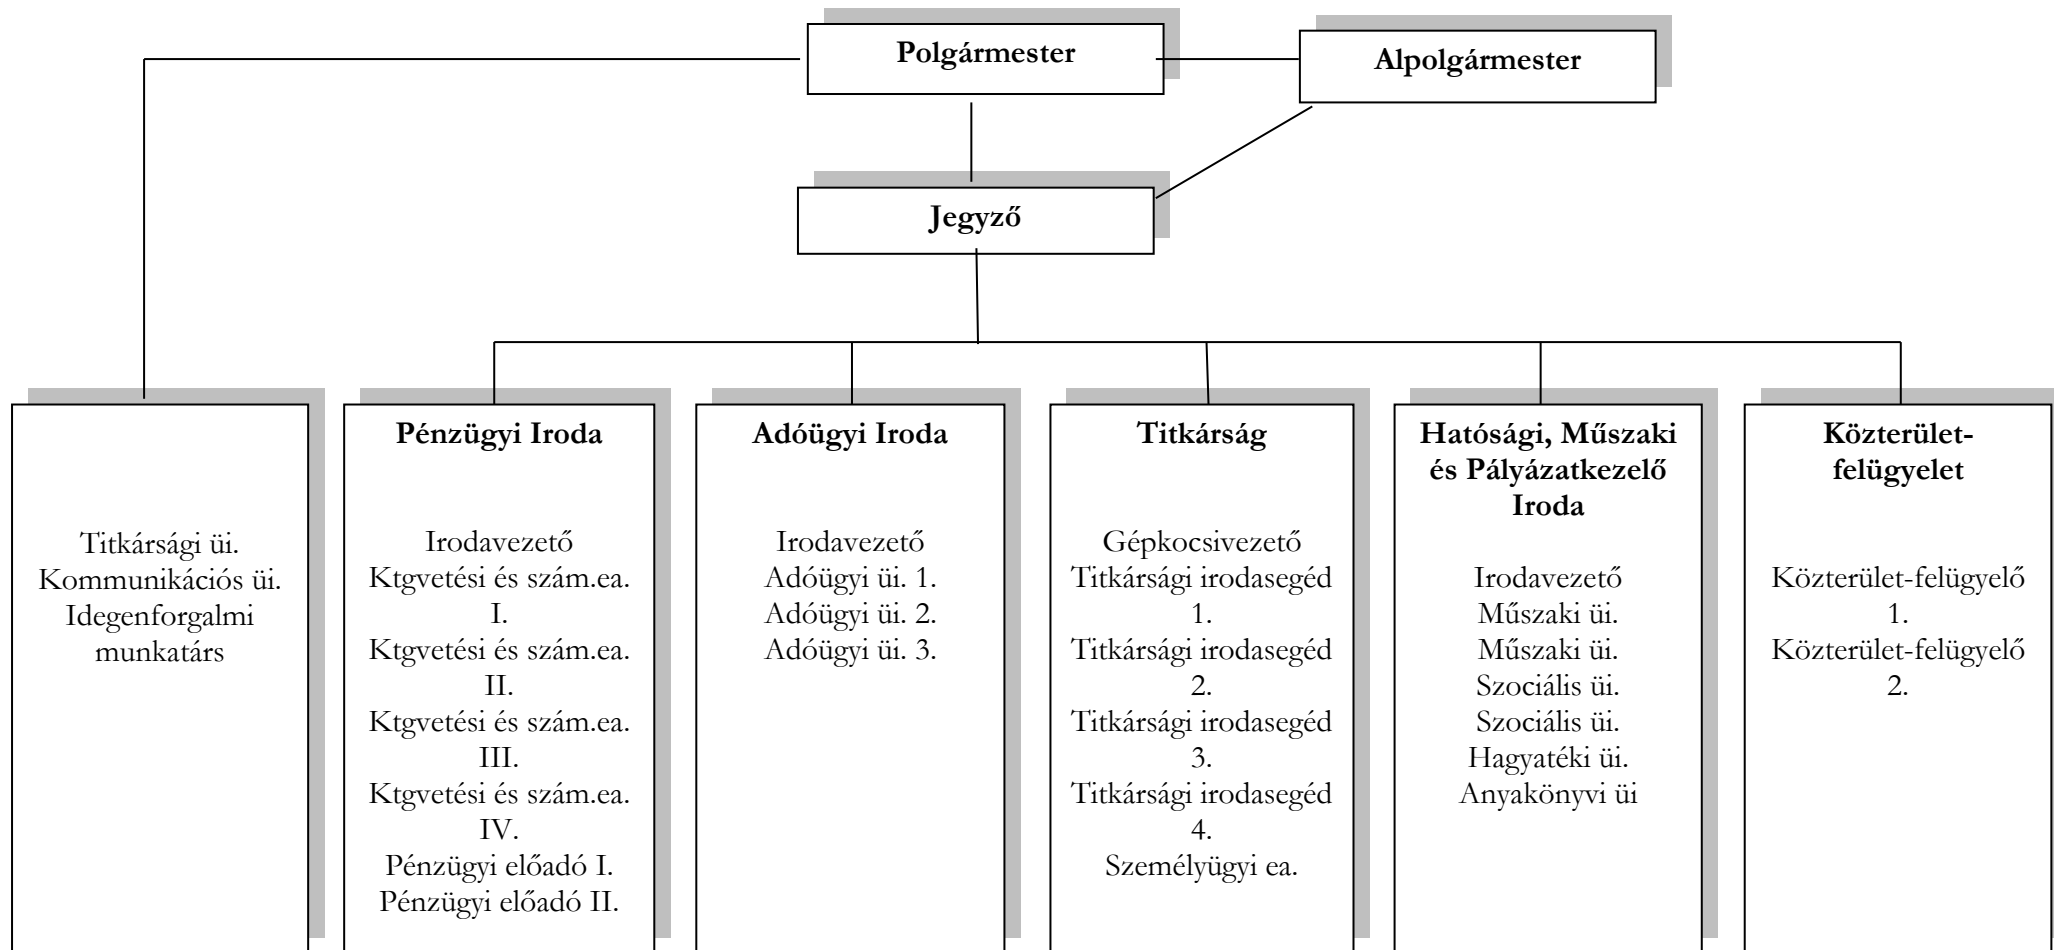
Polgármester

Alpolgármester

Jegyző

Titkársági üi.
Kommunikációs üi.
Idegenforgalmi munkatárs

Pénzügyi Iroda

Irodavezető
Ktgvetési és szám.ea. I.
Ktgvetési és szám.ea. II.
Ktgvetési és szám.ea. III.
Ktgvetési és szám.ea. IV.
Pénzügyi előadó I.
Pénzügyi előadó II.

Adóügyi Iroda

Irodavezető
Adóügyi üi. 1.
Adóügyi üi. 2.
Adóügyi üi. 3.

Titkárság

Gépkocsivezető
Titkársági irodasegéd 1.
Titkársági irodasegéd 2.
Titkársági irodasegéd 3.
Titkársági irodasegéd 4.
Személyügyi ea.

Hatósági, Műszaki és Pályázatkezelő Iroda

Irodavezető
Műszaki üi.
Műszaki üi.
Szociális üi.
Szociális üi.
Hagyatéki üi.
Anyakönyvi üi

Közterület-felügyelet

Közterület-felügyelő 1.
Közterület-felügyelő 2.